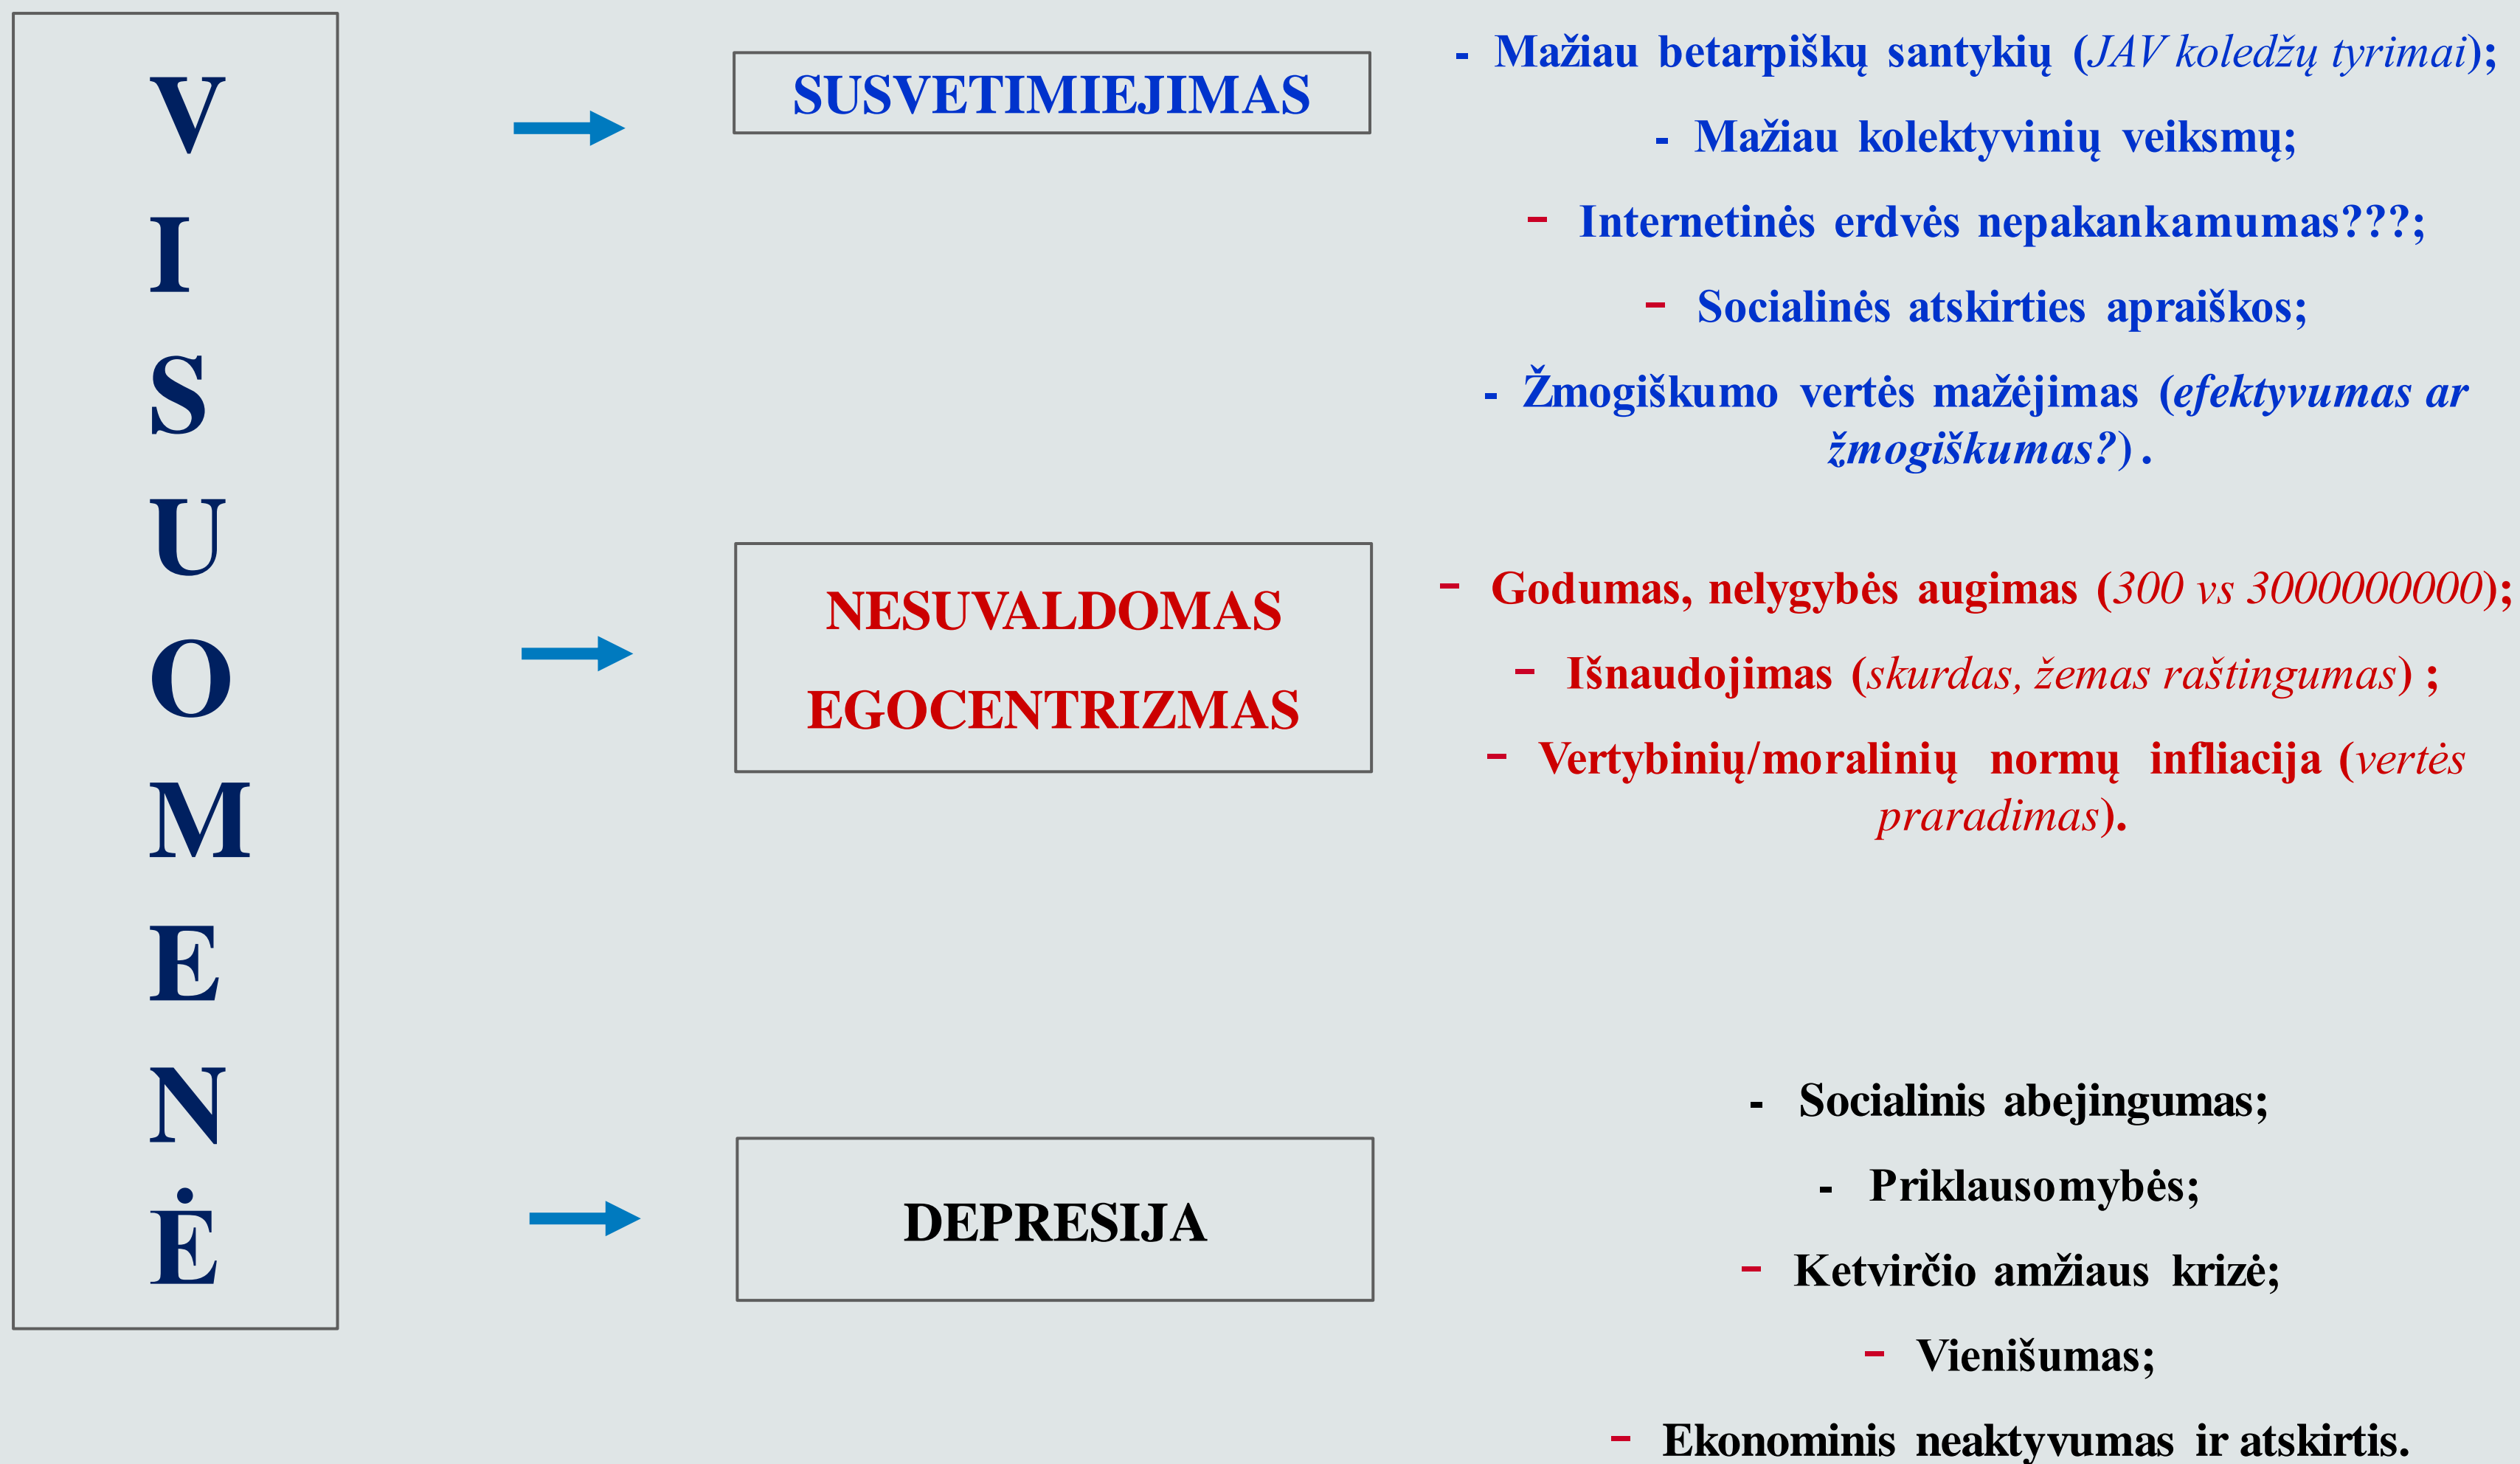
V
I
S
U
O
M
E
N
Ė

SUSVETIMIEJIMAS

- Mažiau betarpiškų santykių (*JAV koledžų tyrimai*);

- Mažiau kolektyvinių veiksmų;

- Internetinės erdvės nepakankamumas???;

- Socialinės atskirties apraiškos;

- Žmogiškumo vertės mažėjimas (*efektyvumas ar žmogiškumas?*).

NESUVALDOMAS EGOCENTRIZMAS

- Godumas, nelygybės augimas (*300 vs 3000000000*);

- Išnaudojimas (*skurdas, žemas raštingumas*);

- Vertybinių/moralinių normų infliacija (*vertės praradimas*).

DEPRESIJA

- Socialinis abejingumas;

- Priklausomybės;

- Ketvirčio amžiaus krizė;

- Vienišumas;

- Ekonominis neaktyvumas ir atskirtis.